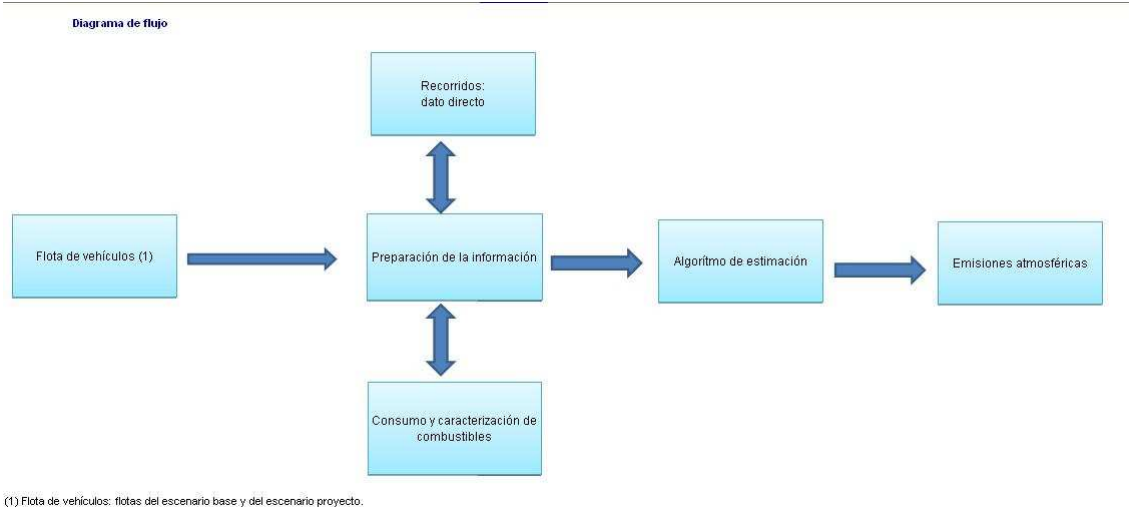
Diagrama de flujo

Recorridos:
dato directo

Flota de vehículos (1)

Preparación de la información

Algorítmo de estimación

Emisiones atmosféricas

Consumo y caracterización de combustibles

(1) Flota de vehículos: flotas del escenario base y del escenario proyecto.